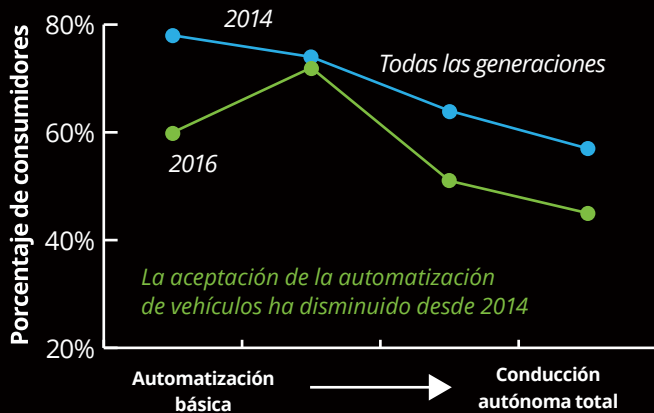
Porcentaje de consumidores

80%
60%
40%
20%

2014
2016
Todas las generaciones

La aceptación de la automatización de vehículos ha disminuido desde 2014

Automatización básica
Conducción autónoma total